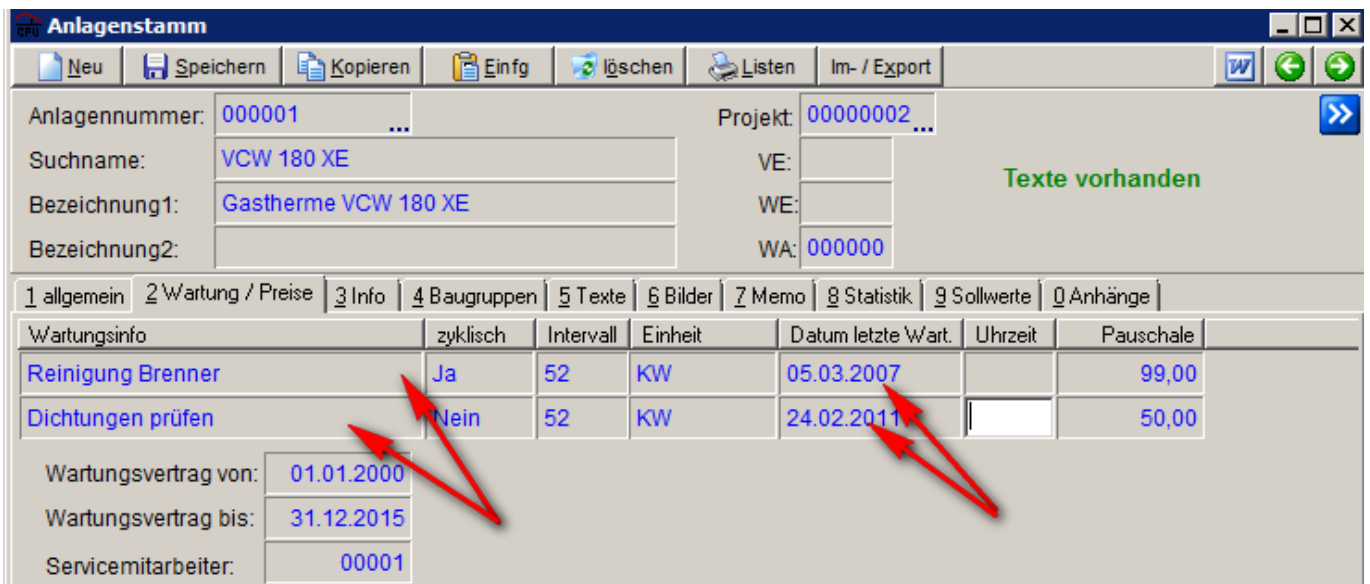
Anlagenstamm

Neu | Speichern | Kopieren | Einfg | löschen | Listen | Im- / Export

Anlagennummer: 000001 ...
Projekt: 00000002 ...
Suchname: VCW 180 XE
VE:
Bezeichnung1: Gastherme VCW 180 XE
WE:
Texte vorhanden
Bezeichnung2:
WA: 000000

1 allgemein | 2 Wartung / Preise | 3 Info | 4 Baugruppen | 5 Texte | 6 Bilder | 7 Memo | 8 Statistik | 9 Sollwerte | 0 Anhänge

| Wartungsinfo | zyklisch | Intervall | Einheit | Datum letzte Wart. | Uhrzeit | Pauschale |
|---|---|---|---|---|---|---|
| Reinigung Brenner | Ja | 52 | KW | 05.03.2007 | | 99,00 |
| Dichtungen prüfen | Nein | 52 | KW | 24.02.2011 | | 50,00 |

Wartungsvertrag von: 01.01.2000
Wartungsvertrag bis: 31.12.2015
Servicemitarbeiter: 00001